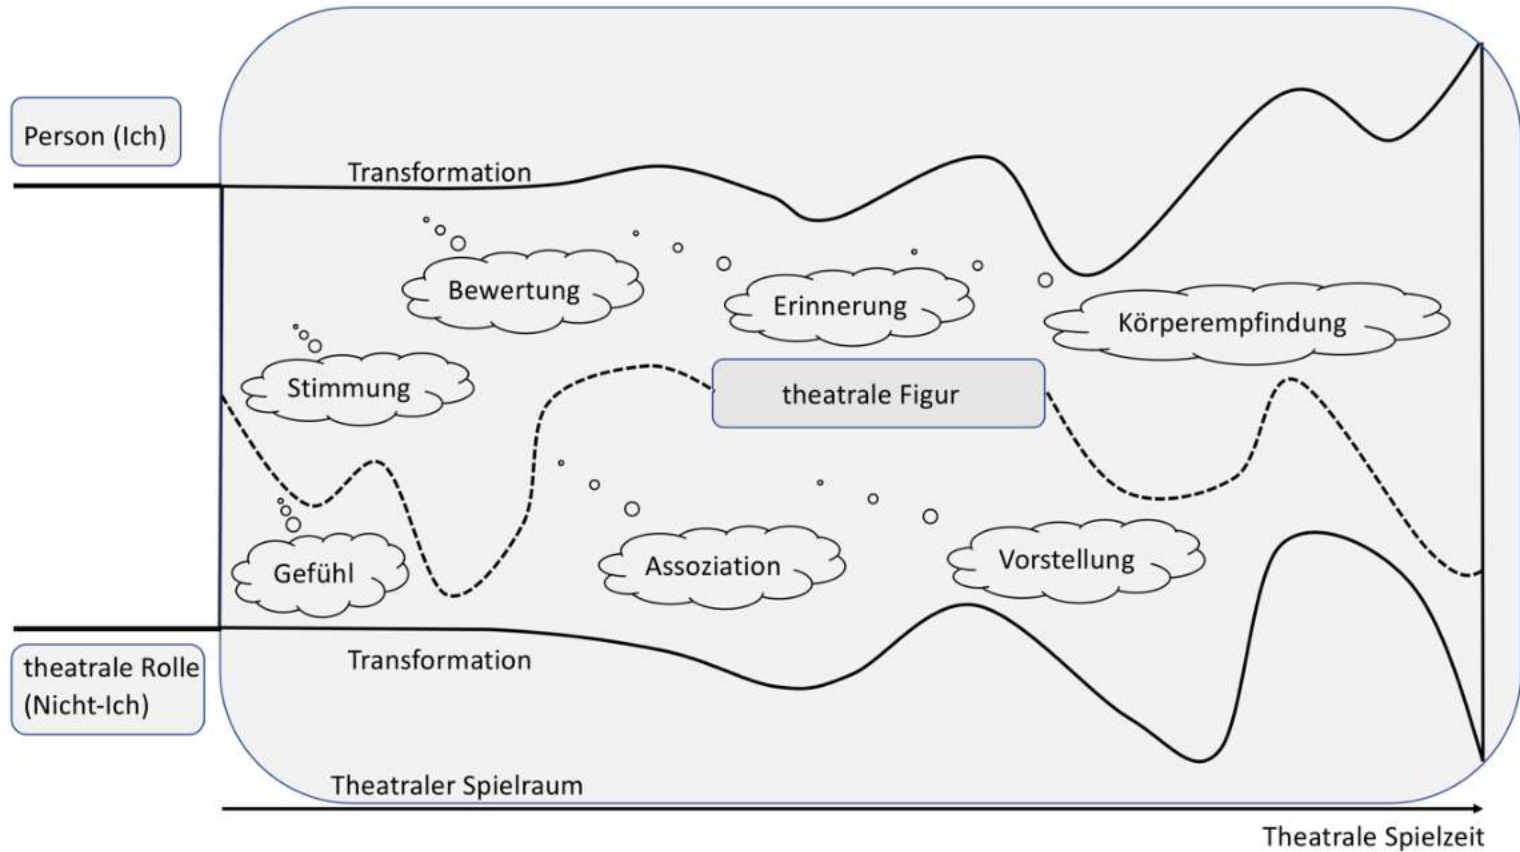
Person (Ich)

Transformation

Bewertung

Erinnerung

Körperempfindung

Stimmung

theatrale Figur

Gefühl

Assoziation

Vorstellung

theatrale Rolle (Nicht-Ich)

Transformation

Theatraler Spielraum

Theatrale Spielzeit